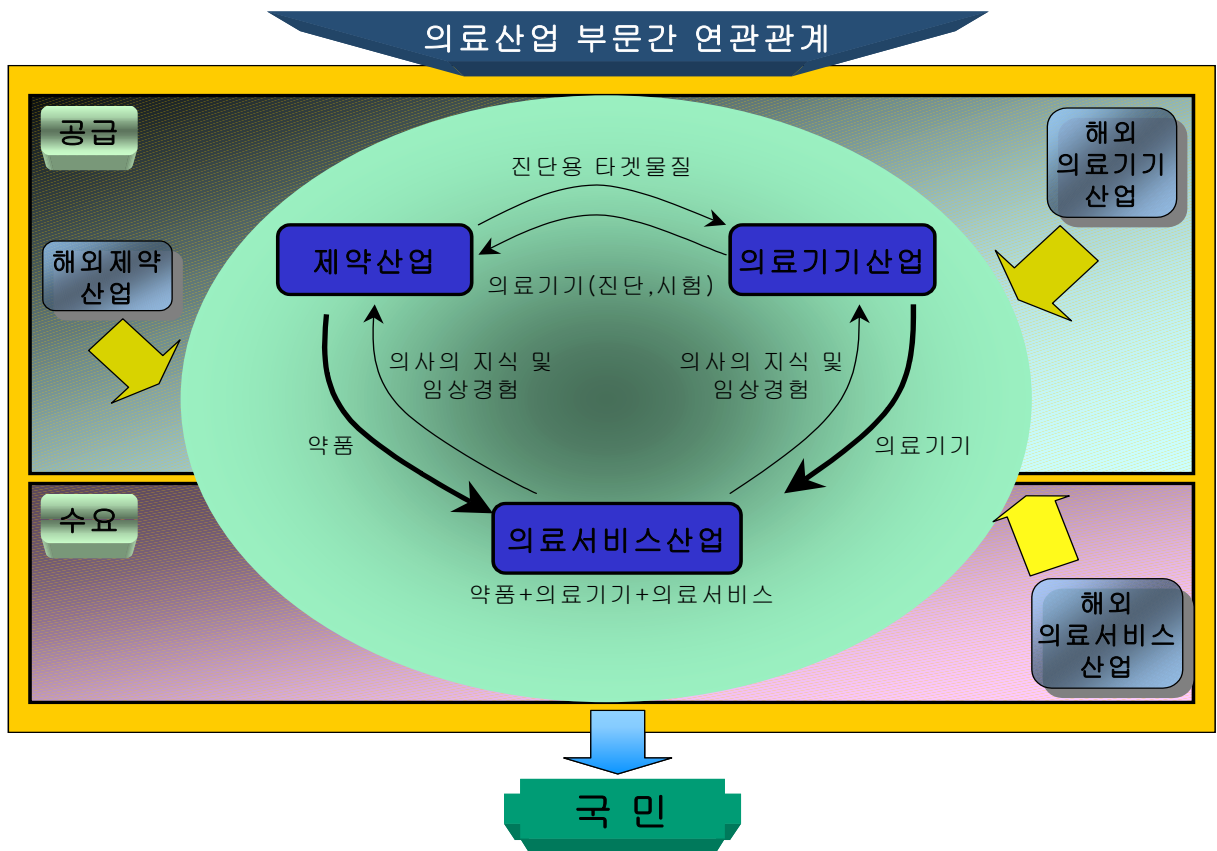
의료산업 부문간 연관관계

공급

해외제약 산업

해외 의료기기 산업

진단용 타겟물질

제약산업

의료기기산업

의료기기(진단,시험)

의사의 지식 및 임상경험

의사의 지식 및 임상경험

약품

의료기기

수요

의료서비스산업

약품+의료기기+의료서비스

해외 의료서비스 산업

국 민